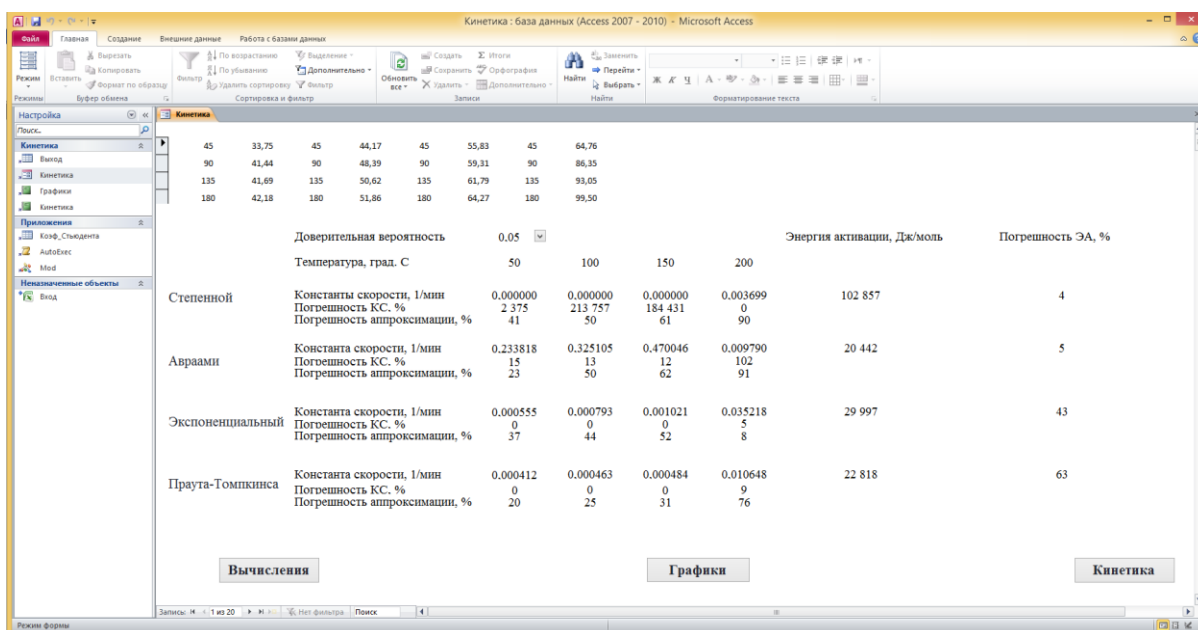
Кинетика : база данных (Access 2007 - 2010) - Microsoft Access

Файл Главная Создание Внешние данные Работа с базами данных

Режим Вставить Вырезать Копировать Формат по образцу Фильтр По возрастанию По убыванию Удалить сортировку Выделение Дополнительно Фильтр Обновить все Создать Сохранить Удалить Итоги Орфография Дополнительно Найти Заменить Перейти Выбрать

Режимы Буфер обмена Сортировка и фильтр Записи Найти Форматирование текста

Настройка
Поиск...
Кинетика
Выход
Кинетика
Графики
Кинетика
Приложения
Коэф_Стьюдента
AutoExec
Mod
Неназначенные объекты
Вход

Кинетика

| 45 | 33,75 | 45 | 44,17 | 45 | 55,83 | 45 | 64,76 |
|---|---|---|---|---|---|---|---|
| 90 | 41,44 | 90 | 48,39 | 90 | 59,31 | 90 | 86,35 |
| 135 | 41,69 | 135 | 50,62 | 135 | 61,79 | 135 | 93,05 |
| 180 | 42,18 | 180 | 51,86 | 180 | 64,27 | 180 | 99,50 |

Доверительная вероятность 0,05 Энергия активации, Дж/моль Погрешность ЭА, %

Температура, град. С 50 100 150 200

Степенной
Константы скорости, 1/мин 0,000000 0,000000 0,000000 0,003699 102 857 4
Погрешность КС. % 2 375 213 757 184 431 0
Погрешность аппроксимации, % 41 50 61 90

Авраами
Константа скорости, 1/мин 0,233818 0,325105 0,470046 0,009790 20 442 5
Погрешность КС. % 15 13 12 102
Погрешность аппроксимации, % 23 50 62 91

Экспоненциальный
Константа скорости, 1/мин 0,000555 0,000793 0,001021 0,035218 29 997 43
Погрешность КС. % 0 0 0 5
Погрешность аппроксимации, % 37 44 52 8

Праута-Томпкинса
Константа скорости, 1/мин 0,000412 0,000463 0,000484 0,010648 22 818 63
Погрешность КС. % 0 0 0 9
Погрешность аппроксимации, % 20 25 31 76

Вычисления Графики Кинетика

Запись: 1 из 20 Нет фильтра Поиск

Режим формы